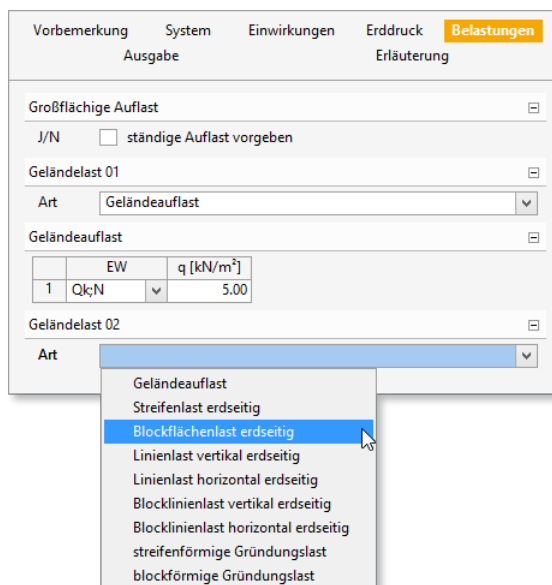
Vorbemerkung System Einwirkungen Erddruck Belastungen
Ausgabe Erläuterung

Großflächige Auflast

J/N ständige Auflast vorgeben

Geländelast 01

Art Geländeauflast

Geländeauflast

| | EW | q [kN/m²] |
|---|---|---|
| 1 | Qk;N | 5.00 |

Geländelast 02

Art

Geländeauflast
Streifenlast erdseitig
Blockflächenlast erdseitig
Linienlast vertikal erdseitig
Linienlast horizontal erdseitig
Blocklinienlast vertikal erdseitig
Blocklinienlast horizontal erdseitig
streifenförmige Gründungslast
blockförmige Gründungslast